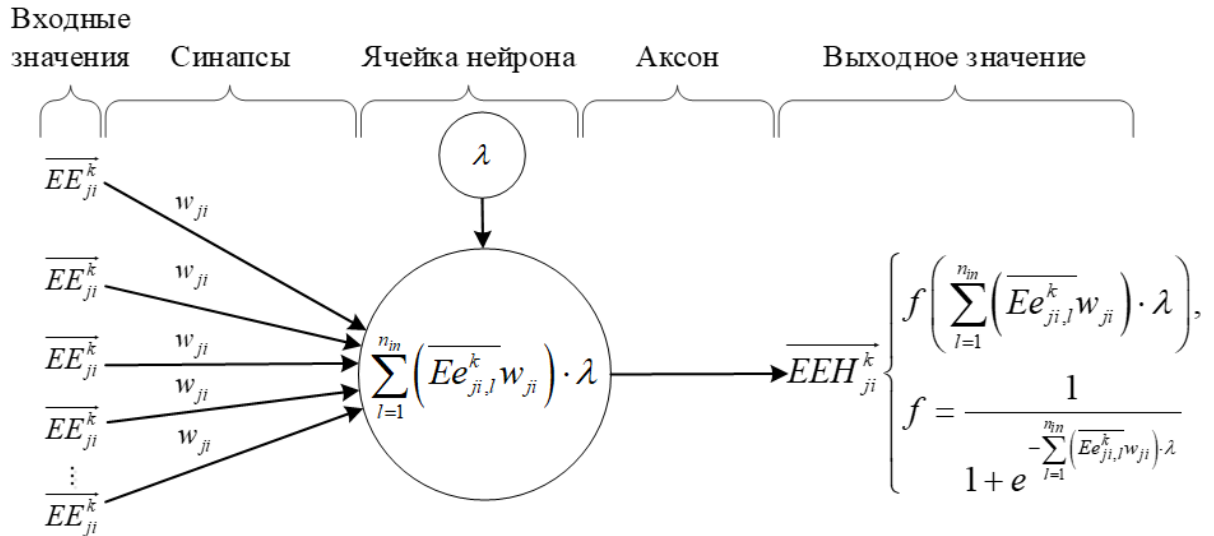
Входные значения

Синапсы

Ячейка нейрона

Аксон

Выходное значение

$\lambda$

$\overrightarrow{EE_{ji}^{k}}$

$w_{ji}$

$\overrightarrow{EE_{ji}^{k}}$

$w_{ji}$

$\overrightarrow{EE_{ji}^{k}}$

$w_{ji}$

$\overrightarrow{EE_{ji}^{k}}$

$w_{ji}$

$\vdots$

$\overrightarrow{EE_{ji}^{k}}$

$w_{ji}$

$\sum_{l=1}^{n_{in}}\left(\overline{Ee_{ji,l}^{k}}w_{ji}\right)\cdot\lambda$

$\overrightarrow{EEH_{ji}^{k}}$

$\begin{cases} f\left(\sum_{l=1}^{n_{in}}\left(\overline{Ee_{ji,l}^{k}}w_{ji}\right)\cdot\lambda\right), \\ f=\frac{1}{1+e^{-\sum_{l=1}^{n_{in}}\left(\overline{Ee_{ji,l}^{k}}w_{ji}\right)\cdot\lambda}} \end{cases}$